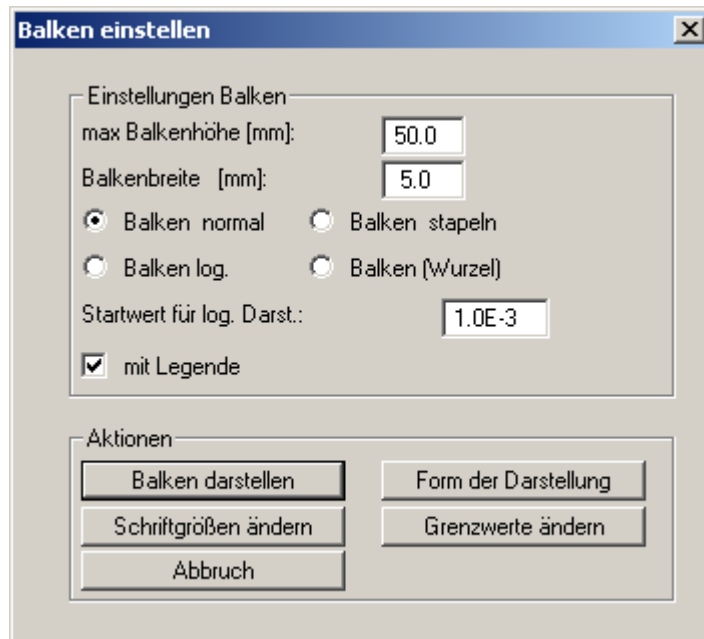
Balken einstellen

X

Einstellungen Balken

max Balkenhöhe [mm]: 50.0

Balkenbreite [mm]: 5.0

Balken normal

Balken stapeln

Balken log.

Balken (Wurzel)

Startwert für log. Darst.: 1.0E-3

mit Legende

Aktionen

Balken darstellen

Form der Darstellung

Schriftgrößen ändern

Grenzwerte ändern

Abbruch